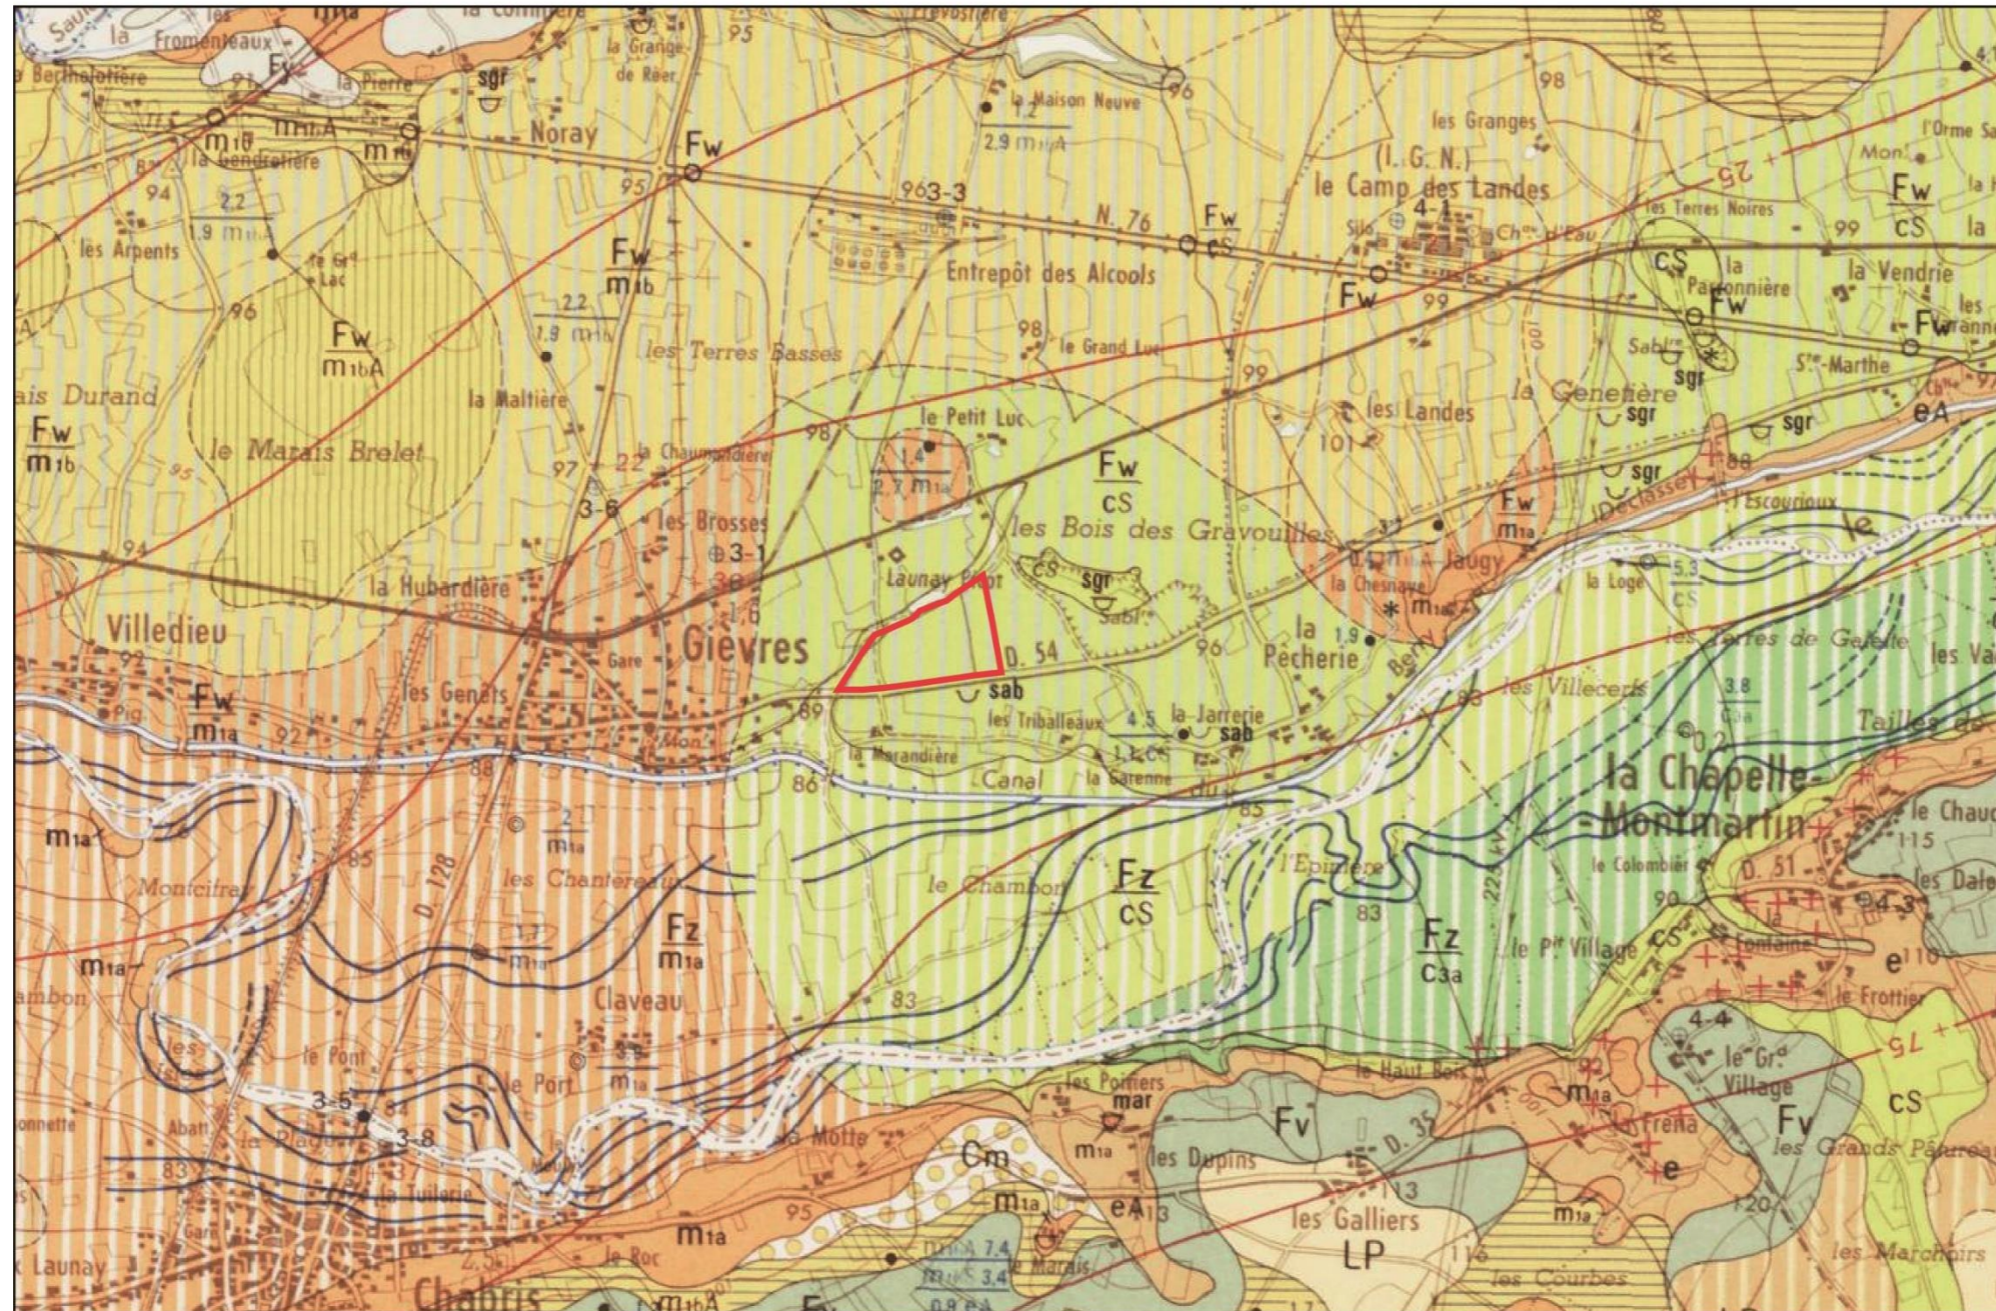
la Fromenteaux
Berthelotière
la Pierre
sgr
Noray
la Grange de Réer
95
la Maison Neuve
96
98
les Granges
l'Orme
m1b
m1bA
m1b
la Gendrelière
Fw
7,2
2,9 m1bA
(I. G. N.)
le Camp des Landes
Mon
les Terres Noires
Fw
cS
94
2,2
1,9 m1bA
95
96
3-3
N. 76
Fw
cS
4-1
Silo
Ch. d'Eau
99
cS
la Vendrie
les Arpents
le Gd Lac
Fw
m1b
Entrepôt des Alcools
Fw
99
la Parçonnière
Fw
96
2,2
1,9 m1b
les Terres Basses
98
le Grand Luc
100
Sable
sgr
Ste-Marthe
Fw
Fw
m1bA
la Maltière
99
les Landes
la Genetière
sgr
sgr
eA
is Durand
le Marais Brelet
le Petit Luc
101
sgr
Fw
m1b
95
97
22
la Chaumardière
98
1,4
2,7 m1a
Fw
cS
88
Declassey
l'Escourioux
3-6
les Brosses
3-1
les Bois des Gravouilles
Fw
m1a
Jaugy
94
la Hubardière
1,6
Launay
cS
sgr
Sabl
la Chesnaye
m1a
la Loge
5,3
cS
Villedieu
92
Gare
Gièvres
D. 54
96
la Pêcherie
1,9
Berry
les Terres de Gelette
les Va
Fw
m1a
Pig
les Genats
sab
sab
89
les Triballeaux
4,5
1,1 cS
la Jarrerie
sab
les Villecerfs
83
3,8
C3a
Tailles de
92
Mon
88
la Marandière
86
Canal
la Garenne
85
la Chapelle-Montmartin
le Chaud
115
m1a
2
m1a
les Chantereaux
l'Epinière
le Colombier
D. 51
les Dale
85
Montcifrer
D. 128
le Chambon
Fz
cS
225 kV
90
4-3
m1a
1,7
m1a
Fz
m1a
83
Fz
C3a
le Pt Village
cS
la Fontaine
e
110
mbon
Claveau
83
le Frottier
les
le Pont
3,3
m1a
le Port
4-4
le Haut Bois
le Gd Village
cS
3-5
les Poiriers
mar
m1a
100
Frena
Fv
ronnette
Abatt
3-8
la Plage
la Motte
m1a
Fv
les Grands Pâtureaux
83
la Tuilerie
Cm
les Dupins
D. 35
e
m1a
eA
113
113
95
les Galliers
m1a
120
Gare
m1a
LP
Launay
le Roc
m1bA 7,4
m1a 3,4
0,9 eA
le Marais
116
les Courbes
les Marchairs
Chabris
m1bA